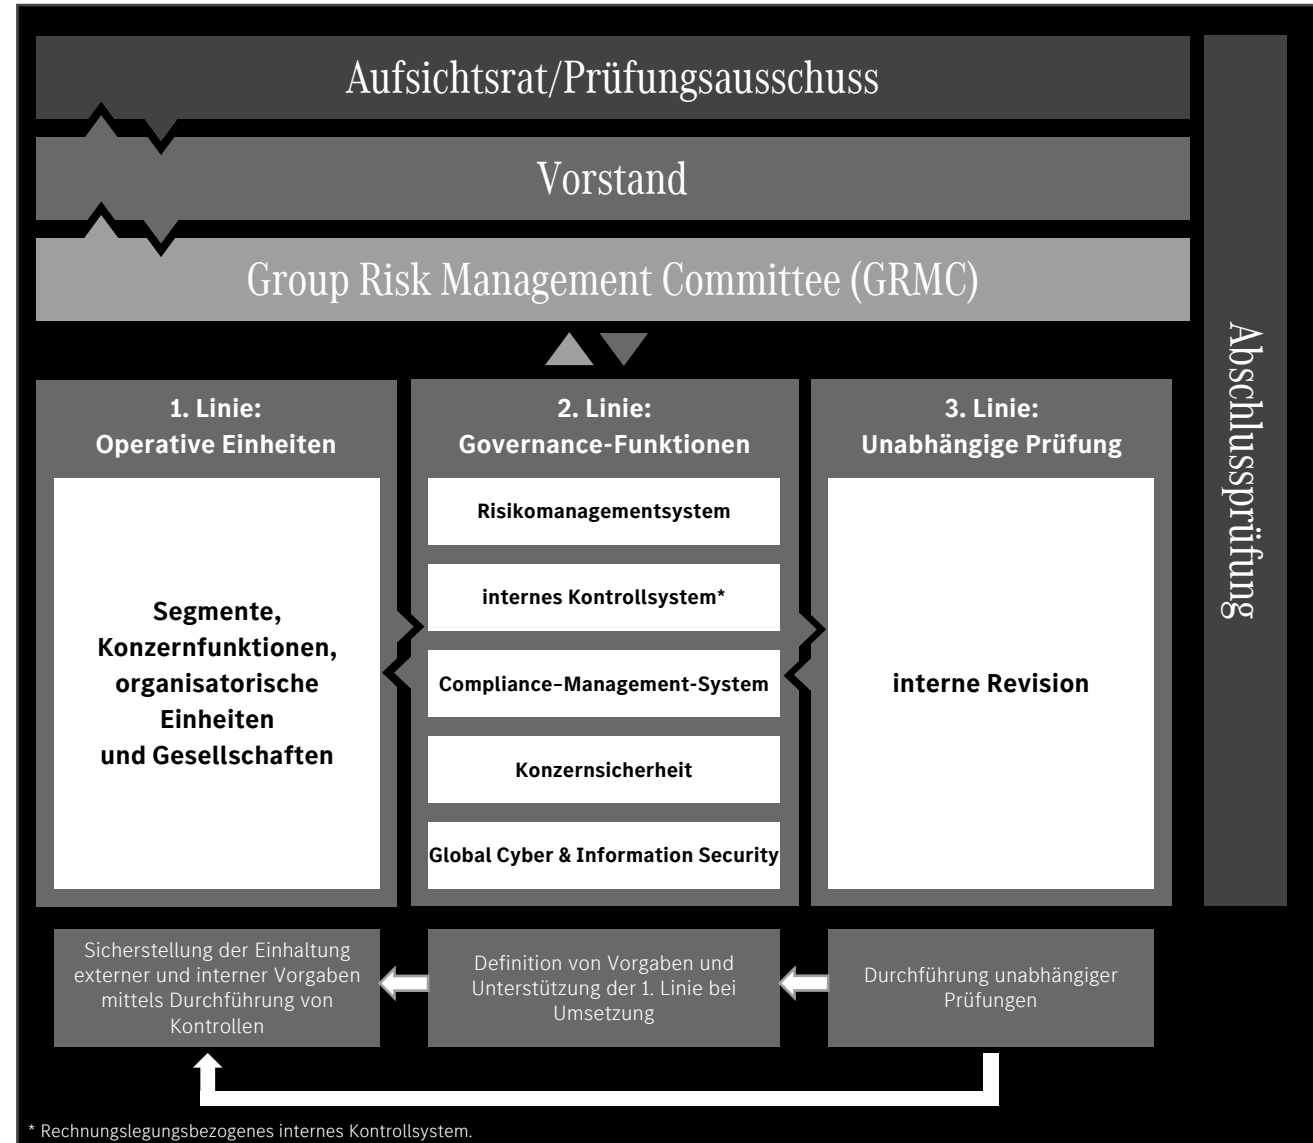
Aufsichtsrat/Prüfungsausschuss

Vorstand

Group Risk Management Committee (GRMC)

Abschlussprüfung

1. Linie:
Operative Einheiten

Segmente, Konzernfunktionen, organisatorische Einheiten und Gesellschaften

2. Linie:
Governance-Funktionen

Risikomanagementsystem

internes Kontrollsystem*

Compliance-Management-System

Konzernsicherheit

Global Cyber & Information Security

3. Linie:
Unabhängige Prüfung

interne Revision

Sicherstellung der Einhaltung externer und interner Vorgaben mittels Durchführung von Kontrollen

Definition von Vorgaben und Unterstützung der 1. Linie bei Umsetzung

Durchführung unabhängiger Prüfungen

* Rechnungslegungsbezogenes internes Kontrollsystem.